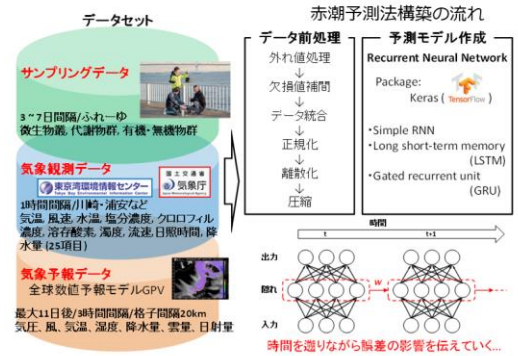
データセット

赤潮予測法構築の流れ

サンプリングデータ

3～7日間隔/ふれーゆ
微生物群, 代謝物群, 有機・無機物群

気象観測データ

東京湾環境情報センター

国土交通省 気象庁

1時間間隔/川崎・浦安など
気温, 風速, 水温, 塩分濃度, クロロフィル濃度, 溶存酸素, 濁度, 流速, 日照時間, 降水量 (25項目)

気象予報データ

全球数値予報モデルGPV

最大11日後/3時間間隔/格子間隔20km
気圧, 風, 気温, 湿度, 降水量, 雲量, 日射量

データ前処理

外れ値処理
↓
欠損値補間
↓
データ統合
↓
正規化
↓
離散化
↓
圧縮

予測モデル作成

Recurrent Neural Network

Package:
Keras ( TensorFlow )

•Simple RNN
•Long short-term memory (LSTM)
•Gated recurrent unit (GRU)

時間

t

t+1

出力

隠れ

入力

時間を遡りながら誤差の影響を伝えていく…